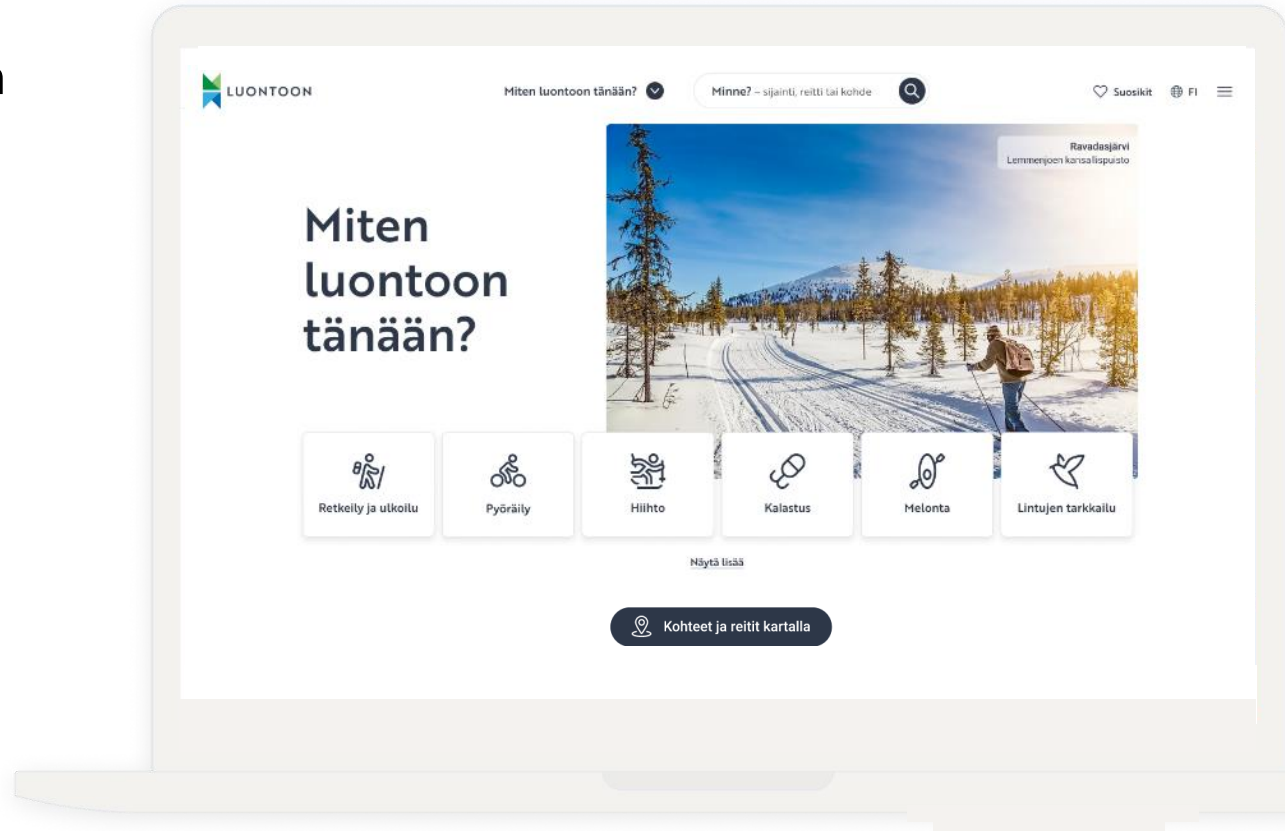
n

LUONTOON

Miten luontoon tänään?

Minne? – sijainti, reitti tai kohde

Suosikit FI

Ravadasjärvi
Lemmenjoen kansallispuisto

Miten luontoon tänään?

Retkeily ja ulkoilu

Pyöräily

Hiihto

Kalastus

Melonta

Lintujen tarkkailu

Näytä lisää

Kohteet ja reitit kartalla